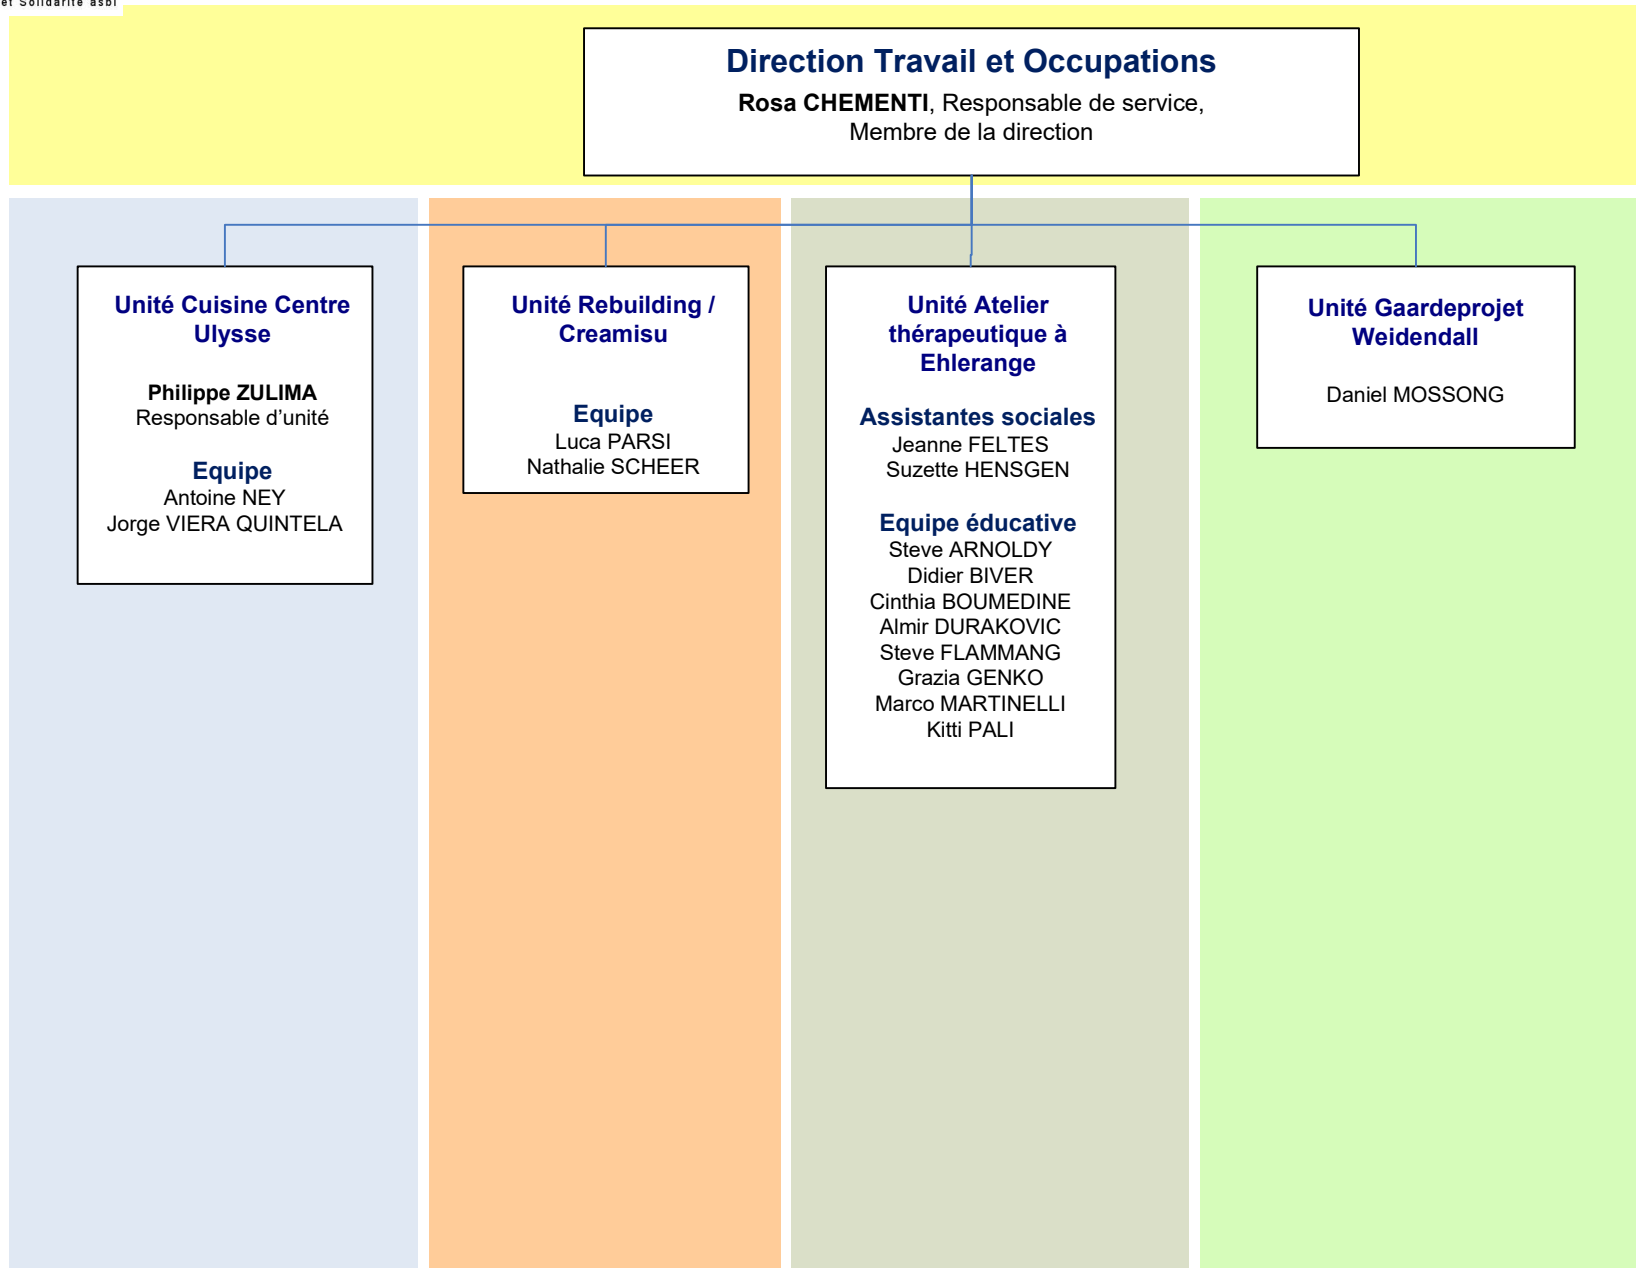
et Solidarité asbl

Direction Travail et Occupations
**Rosa CHEMENTI**, Responsable de service, Membre de la direction

Unité Cuisine Centre Ulysse

Philippe ZULIMA
Responsable d'unité

Equipe
Antoine NEY
Jorge VIERA QUINTELA

Unité Rebuilding / Creamisu

Equipe
Luca PARSI
Nathalie SCHEER

Unité Atelier thérapeutique à Ehlerange

Assistantes sociales
Jeanne FELTES
Suzette HENSGEN

Equipe éducative
Steve ARNOLDY
Didier BIVER
Cinthia BOUMEDINE
Almir DURAKOVIC
Steve FLAMMANG
Grazia GENKO
Marco MARTINELLI
Kitti PALI

Unité Gaardeprojet Weidendall

Daniel MOSSONG